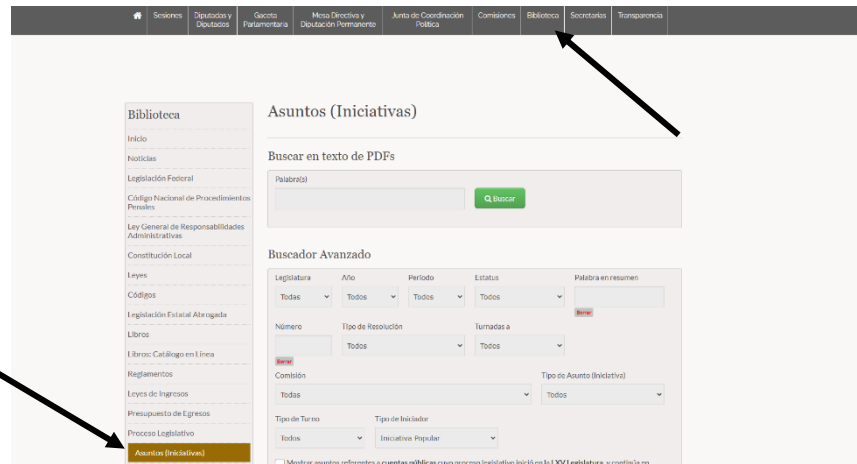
Sesiones | Diputadas y Diputados | Gaceta Parlamentaria | Mesa Directiva y Diputación Permanente | Junta de Coordinación Política | Comisiones | Biblioteca | Secretarías | Transparencia

Biblioteca

Inicio
Noticias
Legislación Federal
Código Nacional de Procedimientos Penales
Ley General de Responsabilidades Administrativas
Constitución Local
Leyes
Códigos
Legislación Estatal Abrogada
Libros
Libros: Catálogo en Línea
Reglamentos
Leyes de Ingresos
Presupuesto de Egresos
Proceso Legislativo
Asuntos (Iniciativas)

Asuntos (Iniciativas)

Buscar en texto de PDFs

Palabra(s)

Buscar

Buscador Avanzado

Legislatura
Todos
Año
Todos
Periodo
Todos
Estatus
Todos
Palabra en resumen
Borrar

Número
Borrar
Tipo de Resolución
Todos
Turnadas a
Todos

Comisión
Todas
Tipo de Asunto (Iniciativa)
Todos

Tipo de Turno
Todos
Tipo de Iniciador
Iniciativa Popular

Mostrar asuntos referentes a cuentas públicas cuyo proceso legislativo inició en la LXV Legislatura y continúa en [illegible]